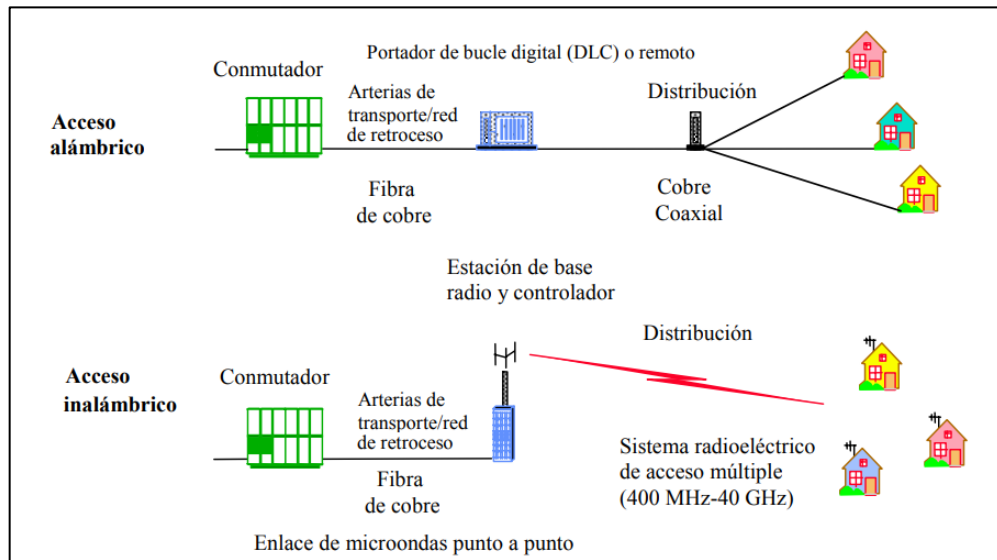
Portador de bucle digital (DLC) o remoto

Conmutador

Arterias de transporte/red de retroceso

Distribución

Acceso alámbrico

Fibra de cobre

Cobre Coaxial

Estación de base radio y controlador

Distribución

Acceso inalámbrico

Conmutador

Arterias de transporte/red de retroceso

Sistema radioeléctrico de acceso múltiple (400 MHz-40 GHz)

Fibra de cobre

Enlace de microondas punto a punto